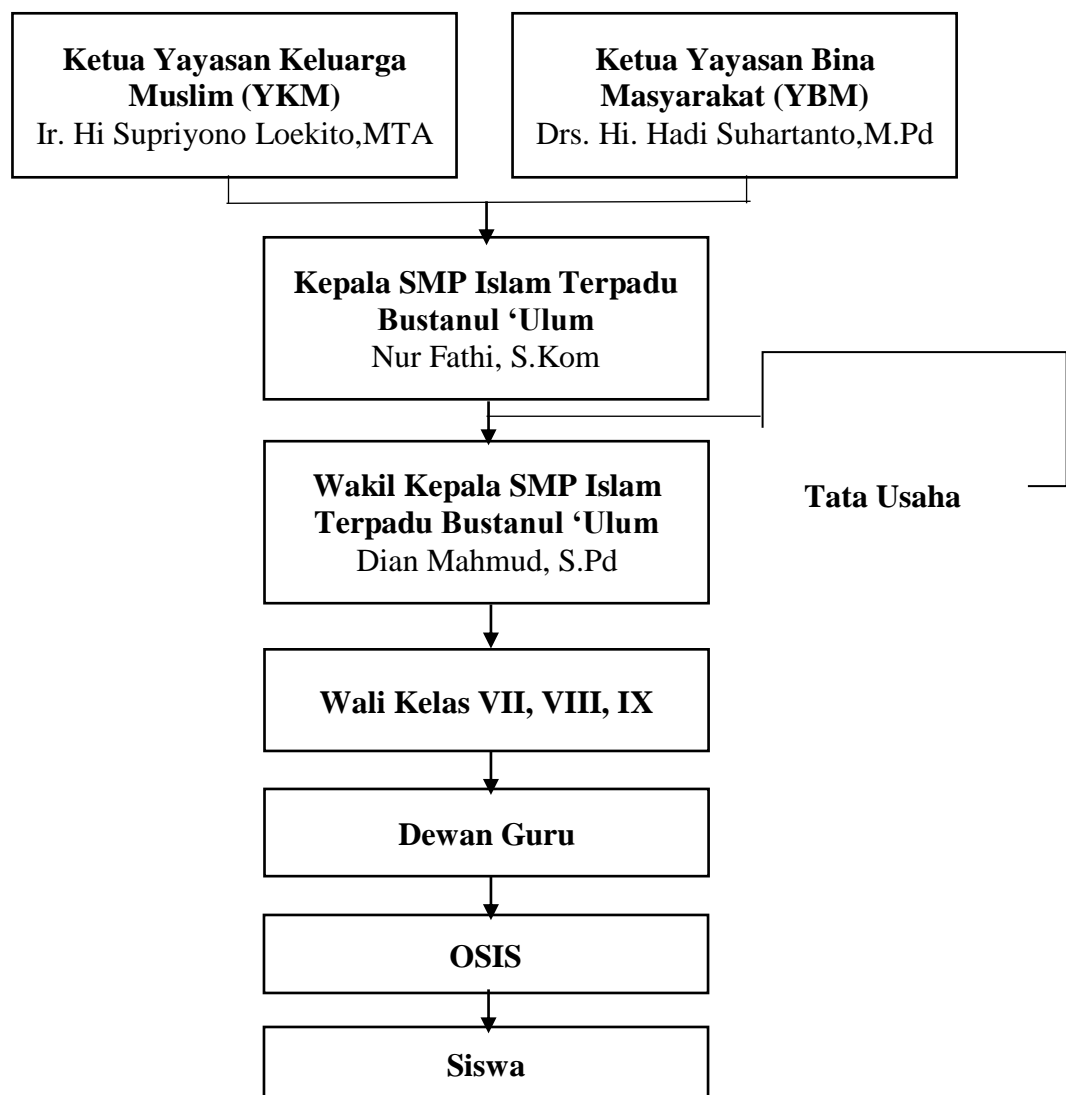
Ketua Yayasan Keluarga Muslim (YKM)
Ir. Hi Supriyono Loekito,MTA

Ketua Yayasan Bina Masyarakat (YBM)
Drs. Hi. Hadi Suhartanto,M.Pd

Kepala SMP Islam Terpadu Bustanul 'Ulum
Nur Fathi, S.Kom

Tata Usaha

Wakil Kepala SMP Islam Terpadu Bustanul 'Ulum
Dian Mahmud, S.Pd

Wali Kelas VII, VIII, IX

Dewan Guru

OSIS

Siswa